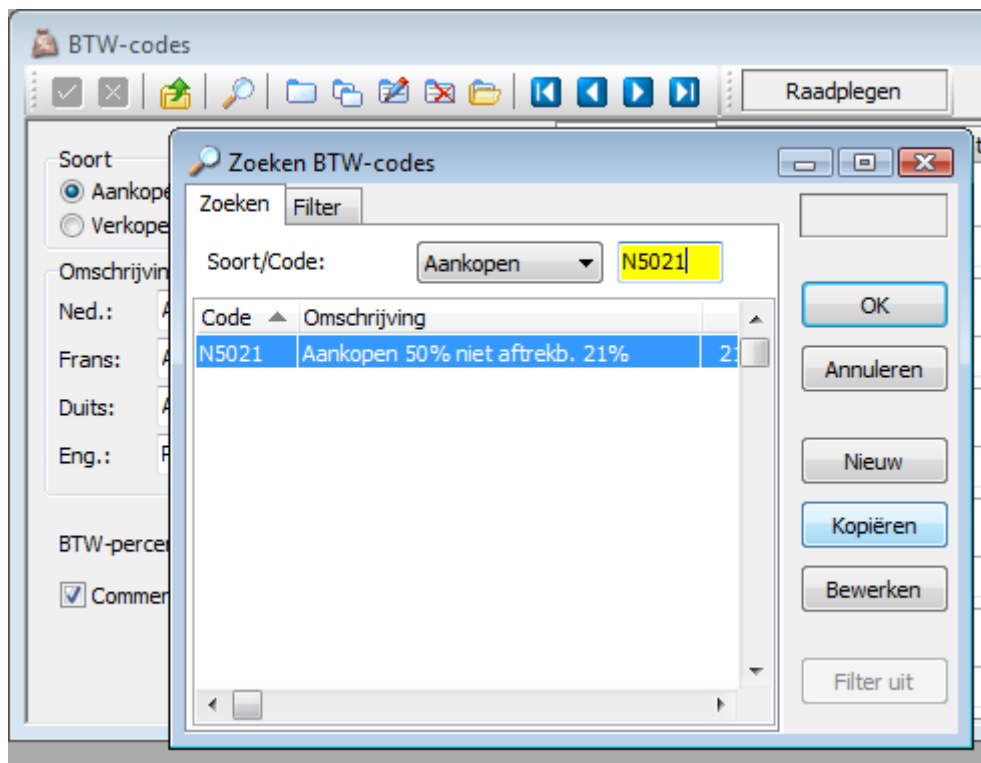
BTW-codes

Raadplegen

Soort
Aankope
Verkope

Omschrijvin
Ned.:
Frans:
Duits:
Eng.:

BTW-percer

Commer

Zoeken BTW-codes

Zoeken
Filter

Soort/Code:
Aankopen
N5021

| Code | Omschrijving | |
|---|---|---|
| N5021 | Aankopen 50% niet aftrekb. 21% | 21 |

OK
Annuleren
Nieuw
Kopiëren
Bewerken
Filter uit